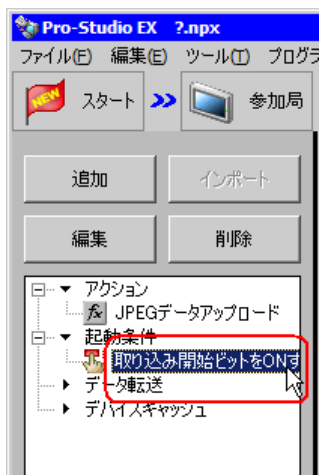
Pro-Studio EX ?.npx
ファイル(F) 編集(E) ツール(T) プログラ
NEW スタート 参加局
追加
インポート
編集
削除
アクション
JPEGデータアップロード
起動条件
取り込み開始ビットをONす
データ転送
デバイスキャッシュ